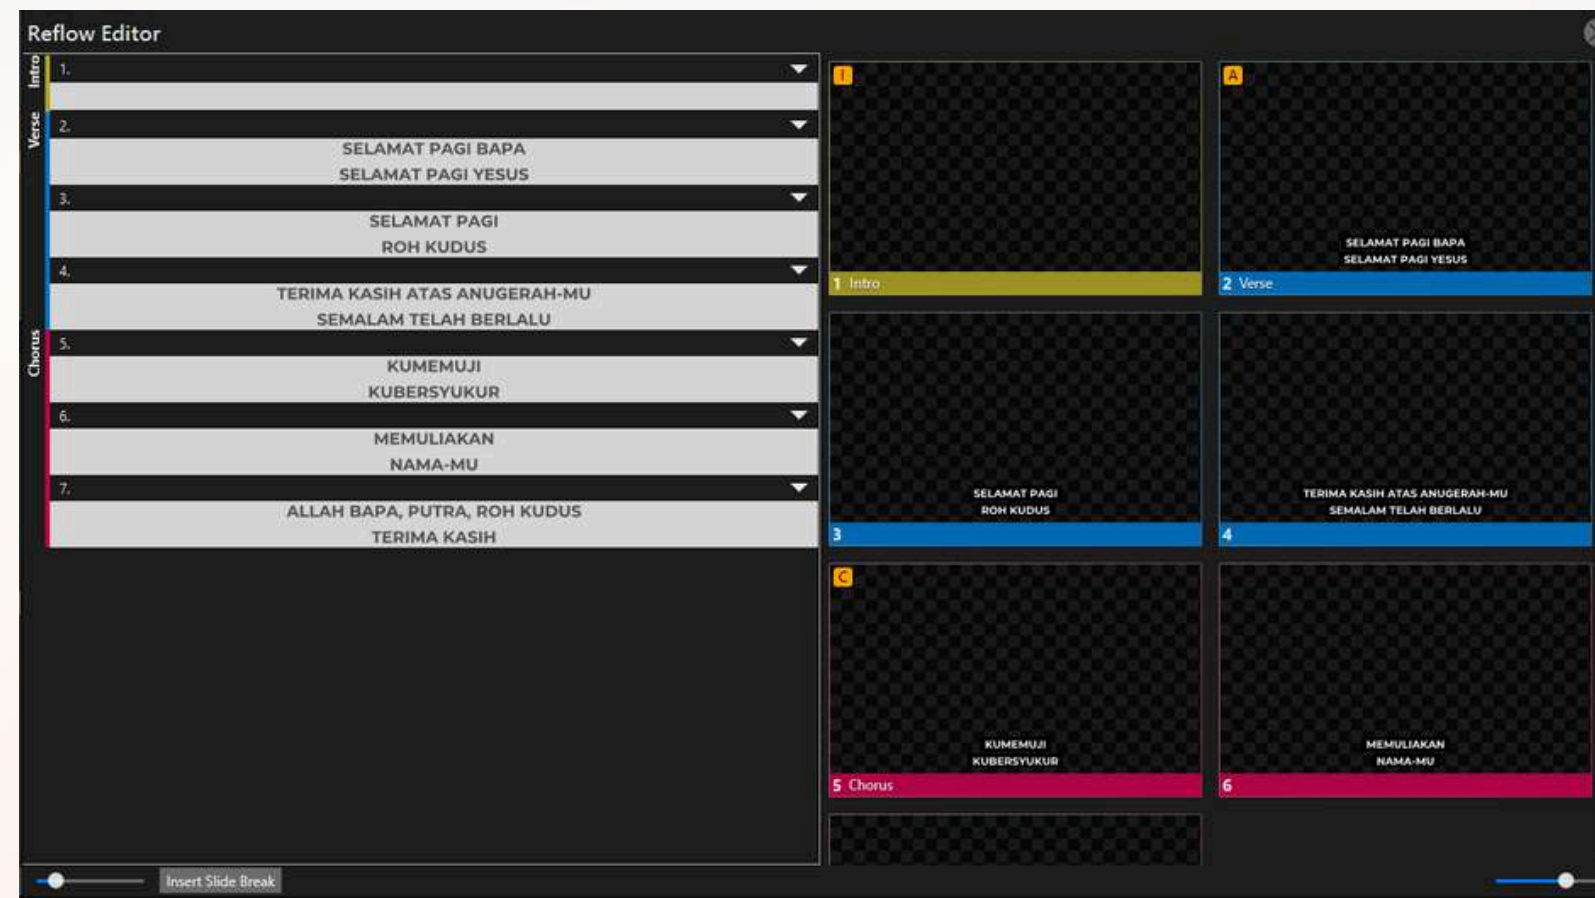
Reflow Editor

Intro
1.

Verse
2.
SELAMAT PAGI BAPA
SELAMAT PAGI YESUS
3.
SELAMAT PAGI
ROH KUDUS
4.
TERIMA KASIH ATAS ANUGERAH-MU
SEMALAM TELAH BERLALU

Chorus
5.
KUMEMUJI
KUBERSYUKUR
6.
MEMULIAKAN
NAMA-MU
7.
ALLAH BAPA, PUTRA, ROH KUDUS
TERIMA KASIH

I
1 Intro

A
SELAMAT PAGI BAPA
SELAMAT PAGI YESUS
2 Verse

SELAMAT PAGI
ROH KUDUS
3

TERIMA KASIH ATAS ANUGERAH-MU
SEMALAM TELAH BERLALU
4

C
KUMEMUJI
KUBERSYUKUR
5 Chorus

MEMULIAKAN
NAMA-MU
6

Insert Slide Break